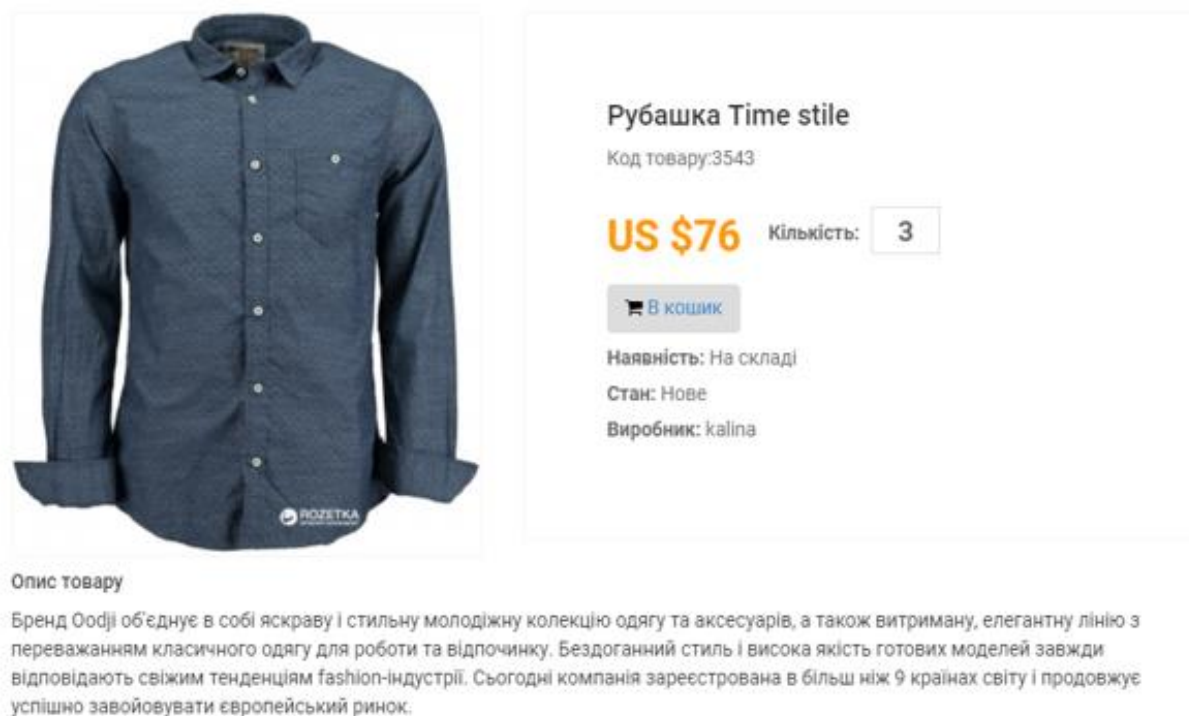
ROZETKA

Рубашка Time stile

Код товару:3543

US $76

Кількість: 3

В кошик

Наявність: На складі

Стан: Нове

Виробник: kalina

Опис товару

Бренд Oodji об'єднує в собі яскраву і стильну молодіжну колекцію одягу та аксесуарів, а також витриману, елегантну лінію з переважанням класичного одягу для роботи та відпочинку. Бездоганний стиль і висока якість готових моделей завжди відповідають свіжим тенденціям fashion-індустрії. Сьогодні компанія зареєстрована в більш ніж 9 країнах світу і продовжує успішно завойовувати європейський ринок.